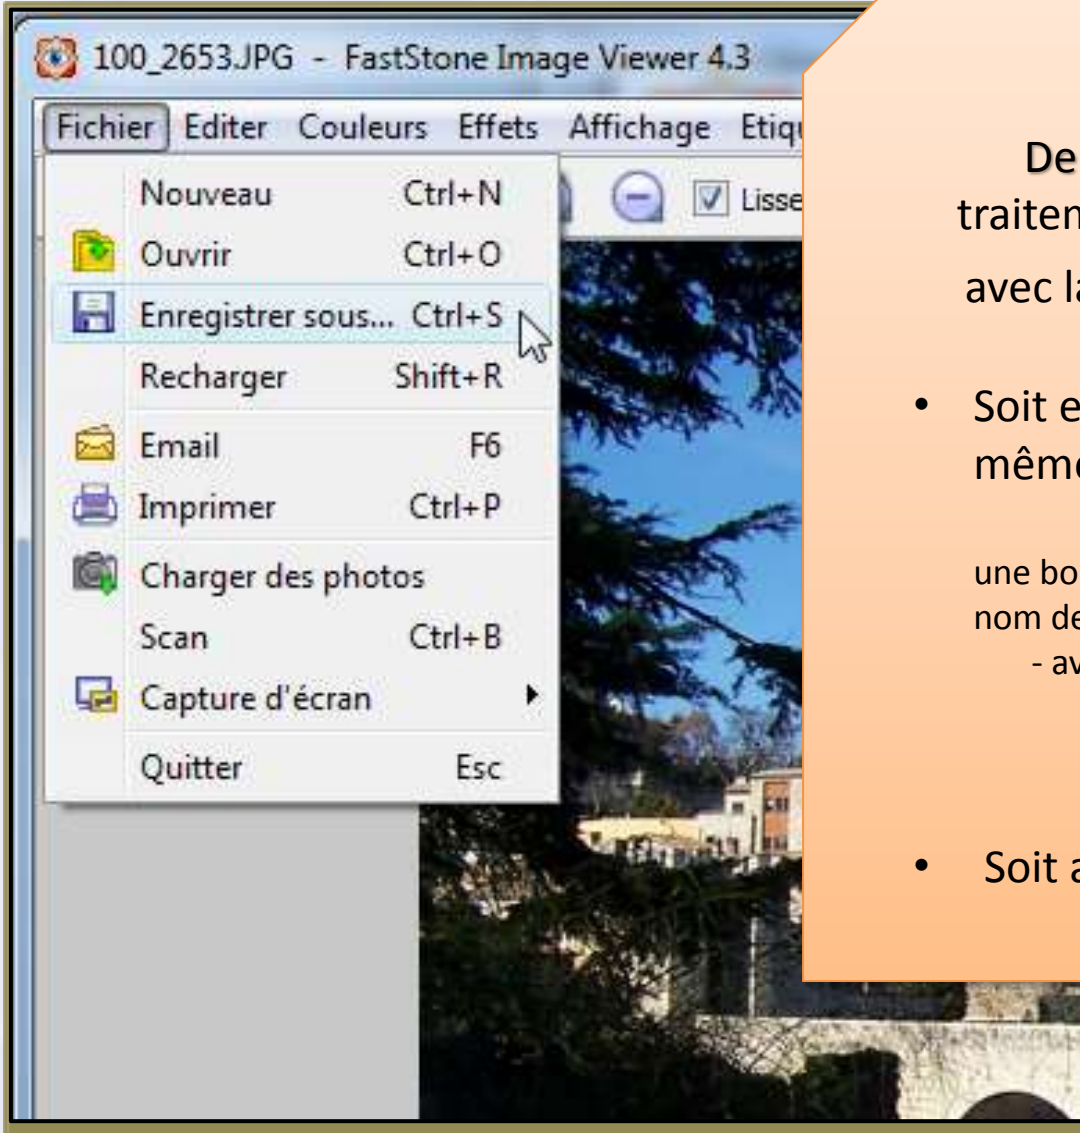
100_2653.JPG - FastStone Image Viewer 4.3

Fichier Editer Couleurs Effets Affichage Etiq

Lisse

Nouveau Ctrl+N
Ouvrir Ctrl+O
Enregistrer sous... Ctrl+S
Recharger Shift+R
Email F6
Imprimer Ctrl+P
Charger des photos
Scan Ctrl+B
Capture d'écran
Quitter Esc

De
traitem
avec l

• Soit e
mêm

une bo
nom de
- av

• Soit a